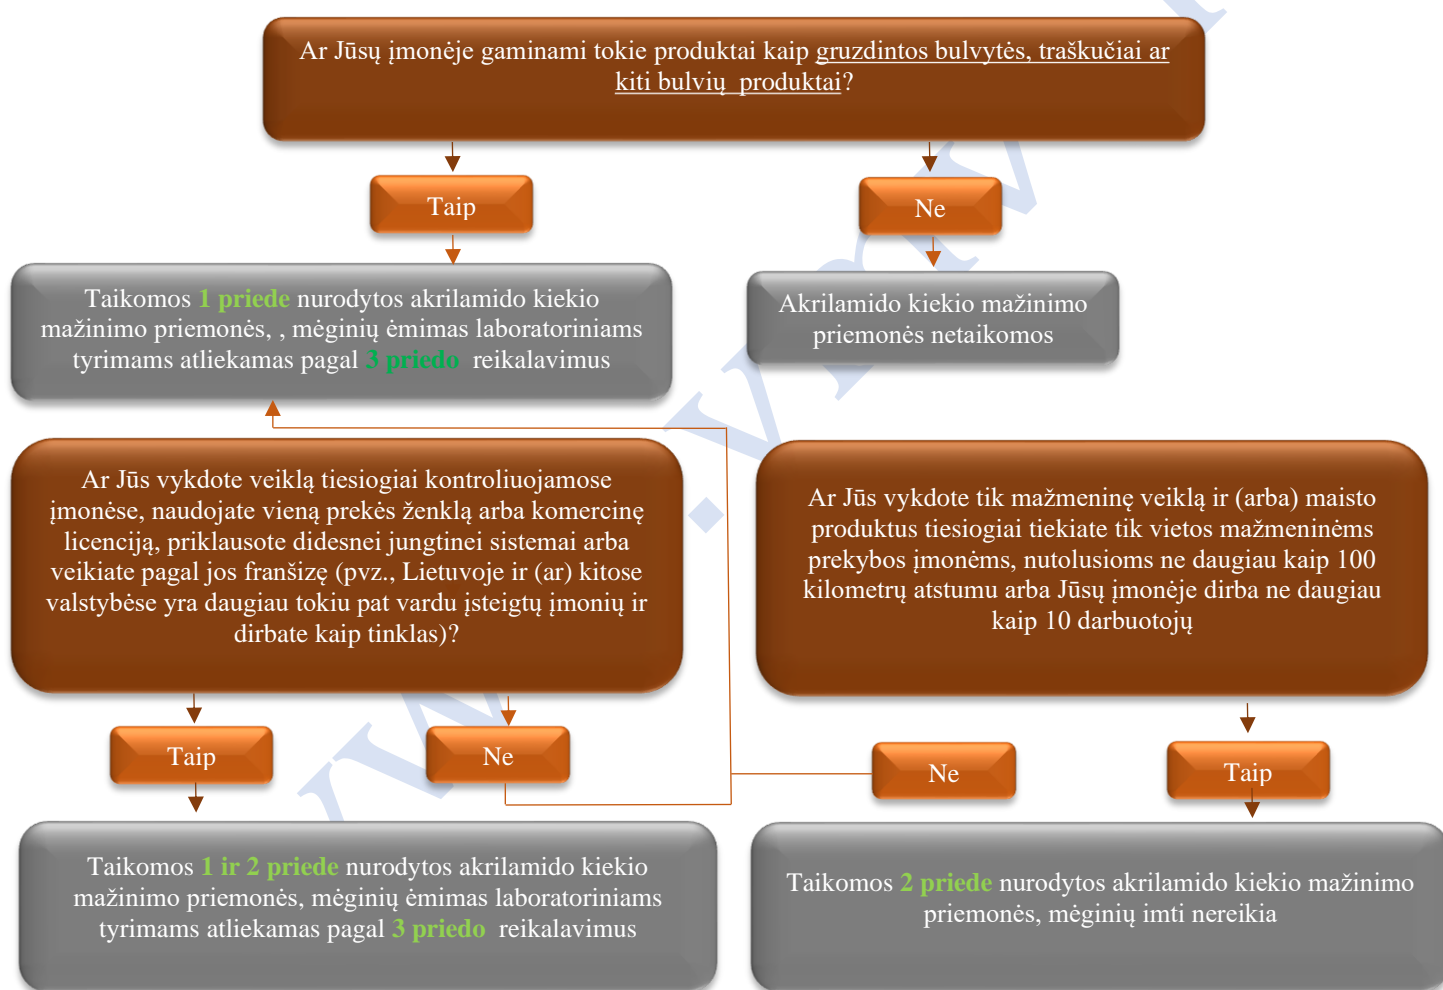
Ar Jūsų įmonėje gaminami tokie produktai kaip gruzdintos bulvytės, traškučiai ar kiti bulvių produktai?

Taip

Ne

Taikomos 1 priede nurodytos akrilamido kiekio mažinimo priemonės, , mėginių ėmimas laboratoriniams tyrimams atliekamas pagal 3 priedo reikalavimus

Akrilamido kiekio mažinimo priemonės netaikomos

Ar Jūs vykdote veiklą tiesiogiai kontroliuojamose įmonėse, naudojate vieną prekės ženklą arba komercinę licenciją, priklausote didesnei jungtinei sistemai arba veikiate pagal jos franšizę (pvz., Lietuvoje ir (ar) kitose valstybėse yra daugiau tokiu pat vardu įsteigtų įmonių ir dirbate kaip tinklas)?

Ar Jūs vykdote tik mažmeninę veiklą ir (arba) maisto produktus tiesiogiai tiekiate tik vietos mažmeninėms prekybos įmonėms, nutolusioms ne daugiau kaip 100 kilometrų atstumu arba Jūsų įmonėje dirba ne daugiau kaip 10 darbuotojų

Taip

Ne

Ne

Taip

Taikomos 1 ir 2 priede nurodytos akrilamido kiekio mažinimo priemonės, mėginių ėmimas laboratoriniams tyrimams atliekamas pagal 3 priedo reikalavimus

Taikomos 2 priede nurodytos akrilamido kiekio mažinimo priemonės, mėginių imti nereikia